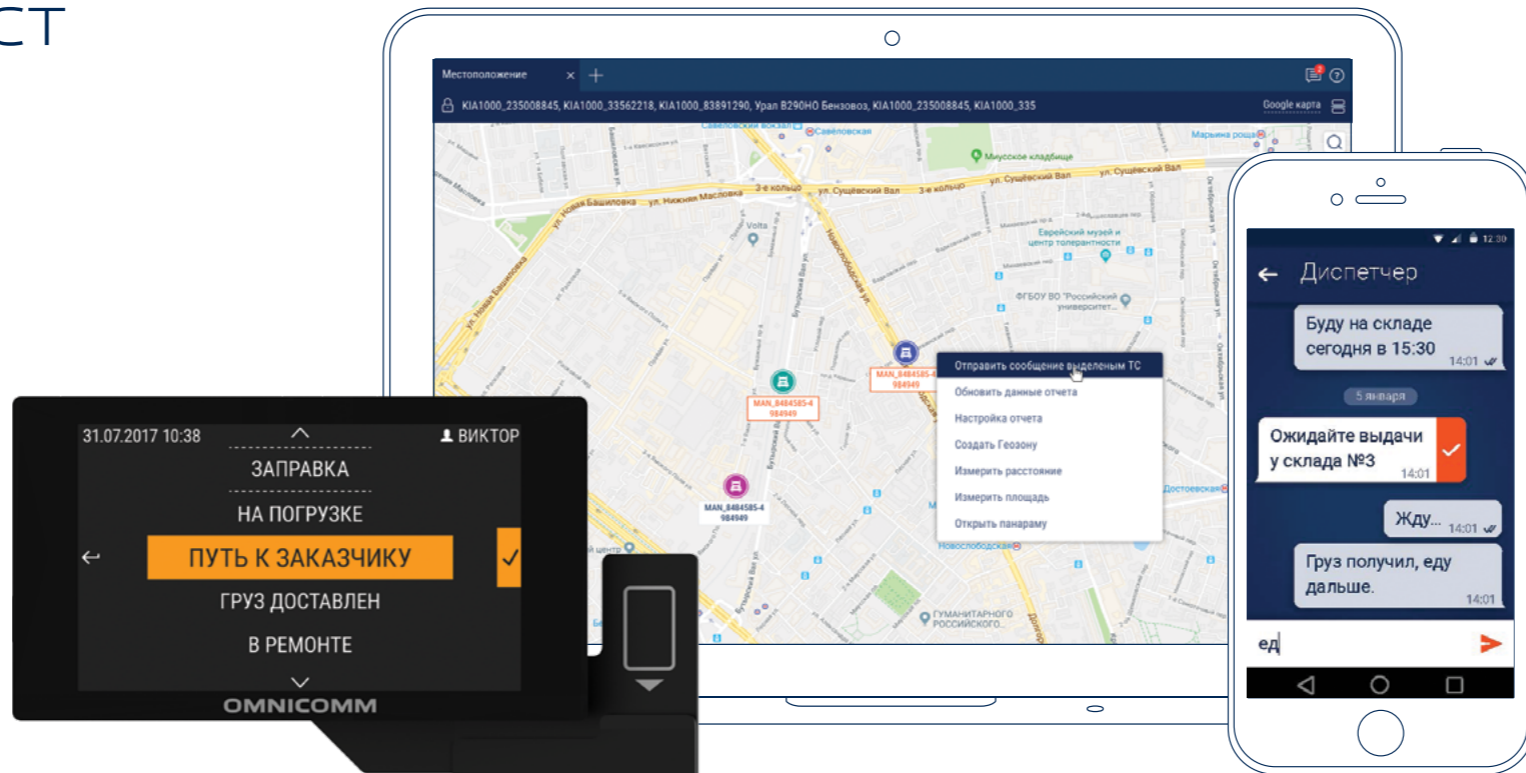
СТ

Местоположение ×

KIA1000_235008845, KIA1000_33562218, KIA1000_83891290, Урал В290НО Бензовоз, KIA1000_235008845, KIA1000_335

Google карта

Савёловский вокзал
Савёловская
Марьина роща
Миусское кладбище
3-е кольцо
ул. Сущёвский Вал
ул. Новая Башиловка
ул. Нижняя Масловка
Volta
Еврейский музей и центр толерантности
ФГБОУ ВО "Российский университет...
Новослободская ул.
Бутырский Вал ул.
MAN_8484585-4 984949
MAN_8484585-4 984949
MAN_8484585-4 984949
Достоевская
Новослободская
ГУМАНИТАРНОГО РОССИЙСКОГО...

Отправить сообщение выделеным ТС
Обновить данные отчета
Настройка отчета
Создать Геозону
Измерить расстояние
Измерить площадь
Открыть панараму

31.07.2017 10:38
ВИКТОР
ЗАПРАВКА
НА ПОГРУЗКЕ
ПУТЬ К ЗАКАЗЧИКУ
ГРУЗ ДОСТАВЛЕН
В РЕМОНТЕ
OMNICOMM

12:30
Диспетчер
Буду на складе сегодня в 15:30 14:01
5 января
Ожидайте выдачи у склада №3 14:01
Жду... 14:01
Груз получил, еду дальше. 14:01
ед